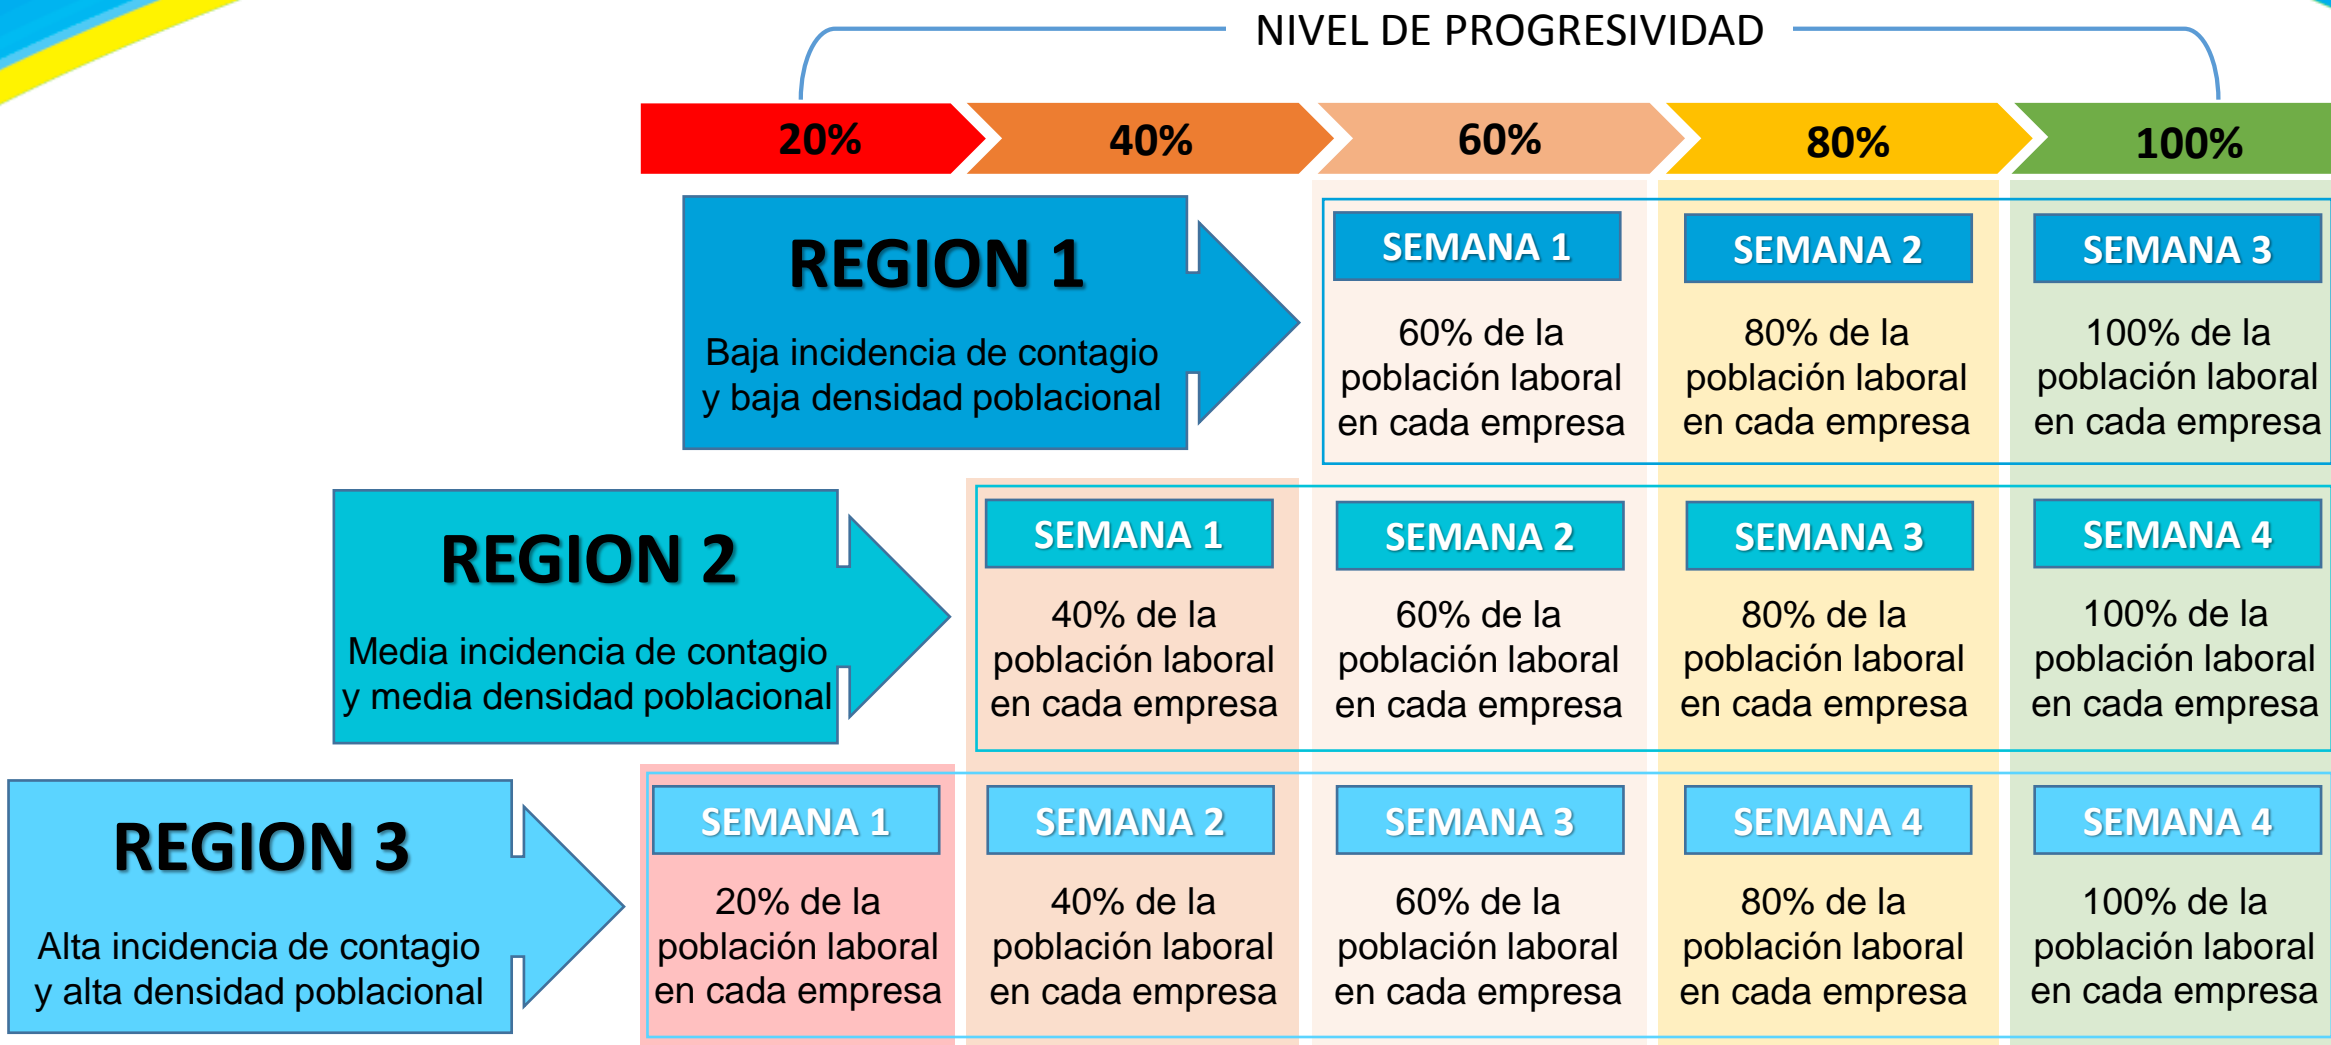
NIVEL DE PROGRESIVIDAD

20% 40% 60% 80% 100%

REGION 1

Baja incidencia de contagio y baja densidad poblacional

SEMANA 1
60% de la población laboral en cada empresa

SEMANA 2
80% de la población laboral en cada empresa

SEMANA 3
100% de la población laboral en cada empresa

REGION 2

Media incidencia de contagio y media densidad poblacional

SEMANA 1
40% de la población laboral en cada empresa

SEMANA 2
60% de la población laboral en cada empresa

SEMANA 3
80% de la población laboral en cada empresa

SEMANA 4
100% de la población laboral en cada empresa

REGION 3

Alta incidencia de contagio y alta densidad poblacional

SEMANA 1
20% de la población laboral en cada empresa

SEMANA 2
40% de la población laboral en cada empresa

SEMANA 3
60% de la población laboral en cada empresa

SEMANA 4
80% de la población laboral en cada empresa

SEMANA 4
100% de la población laboral en cada empresa